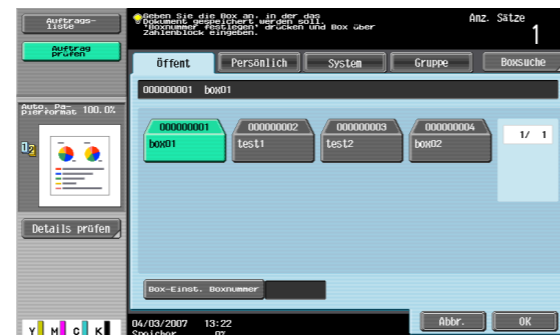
Auftrags-liste

Auftrag prüfen

Geben Sie die Box an, in der das Dokument gespeichert werden soll. "Boxnummer festlegen" drücken und Box über Zahlenblock eingeben.

Anz. Sätze
1

Öffent

Persönlich

System

Gruppe

Boxsuche

000000001 box01

Auto. Papierformat 100.0%

000000001
box01

000000002
test1

000000003
test2

000000004
box02

1/ 1

Details prüfen

Box-Einst. Boxnummer

Y M C K

04/03/2007 13:22
Speicher 0%

Abbr.

OK